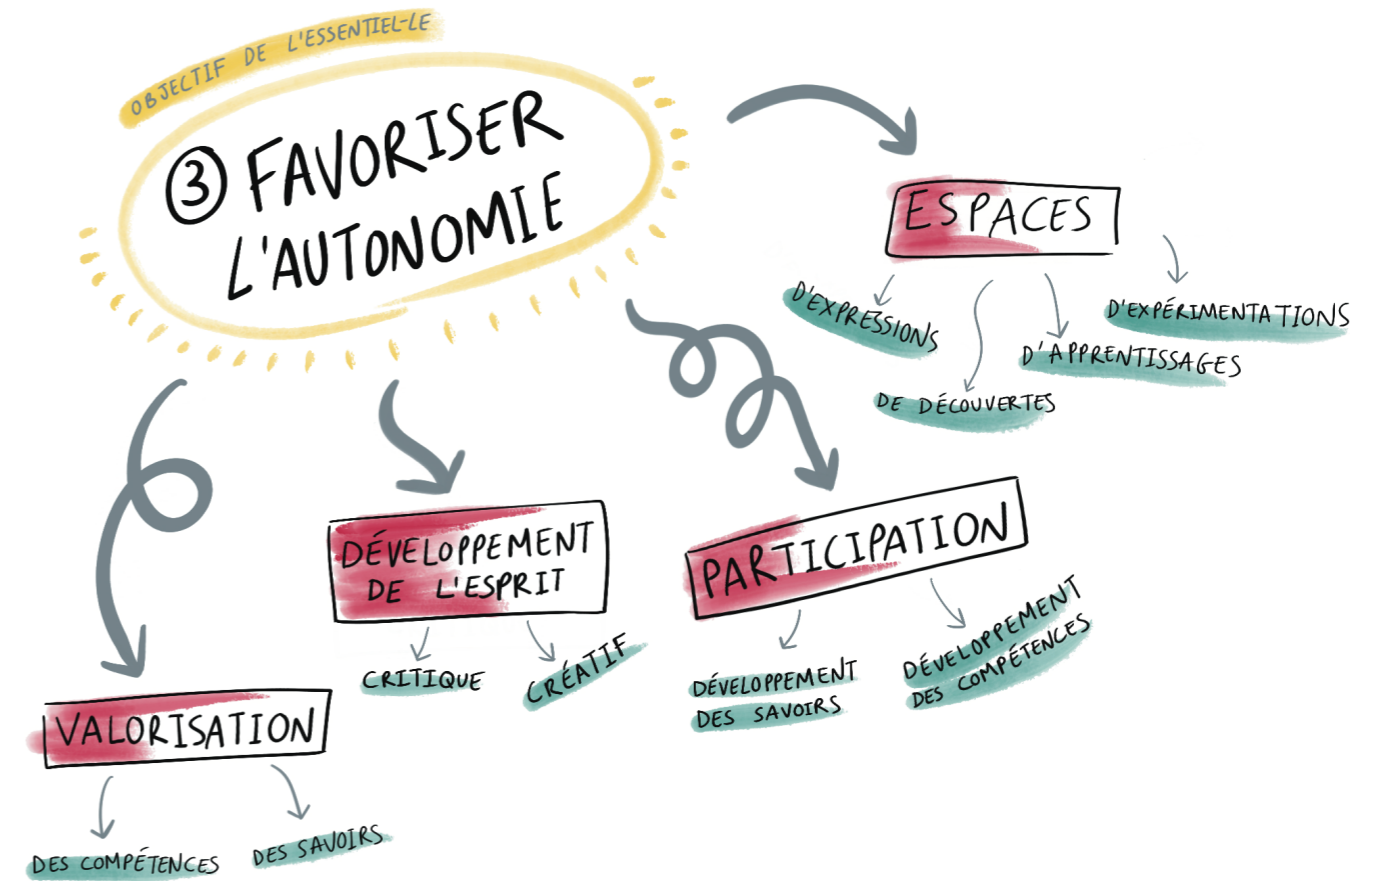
OBJECTIF DE L'ESSENTIEL-LE

③ FAVORISER L'AUTONOMIE

ESPACES

D'EXPRESSIONS

DE DÉCOUVERTES

D'APPRENTISSAGES

D'EXPÉRIMENTATIONS

VALORISATION

DES COMPÉTENCES

DES SAVOIRS

DÉVELOPPEMENT DE L'ESPRIT

CRITIQUE

CRÉATIF

PARTICIPATION

DÉVELOPPEMENT DES SAVOIRS

DÉVELOPPEMENT DES COMPÉTENCES